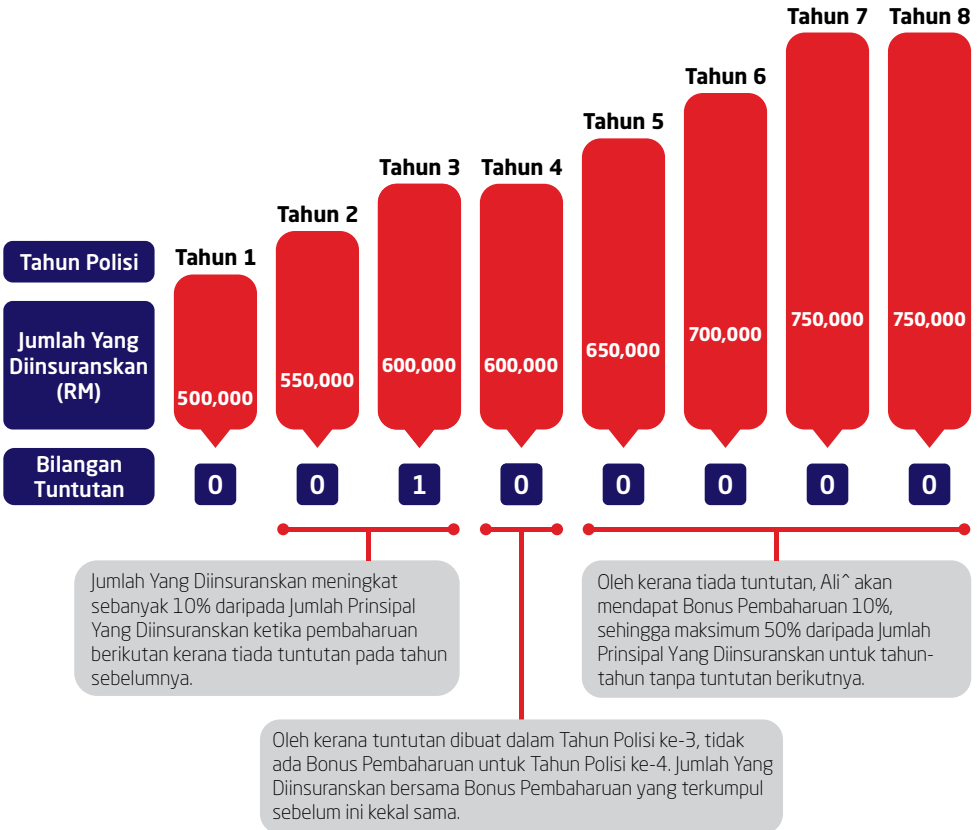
Tahun Polisi

Jumlah Yang Diinsuranskan (RM)

Bilangan Tuntutan

| Tahun 1 | Tahun 2 | Tahun 3 | Tahun 4 | Tahun 5 | Tahun 6 | Tahun 7 | Tahun 8 |
|---|---|---|---|---|---|---|---|
| 500,000 | 550,000 | 600,000 | 600,000 | 650,000 | 700,000 | 750,000 | 750,000 |
| 0 | 0 | 1 | 0 | 0 | 0 | 0 | 0 |

Jumlah Yang Diinsuranskan meningkat sebanyak 10% daripada Jumlah Prinsipal Yang Diinsuranskan ketika pembaharuan berikutan kerana tiada tuntutan pada tahun sebelumnya.

Oleh kerana tiada tuntutan, Ali^ akan mendapat Bonus Pembaharuan 10%, sehingga maksimum 50% daripada Jumlah Prinsipal Yang Diinsuranskan untuk tahun-tahun tanpa tuntutan berikutnya.

Oleh kerana tuntutan dibuat dalam Tahun Polisi ke-3, tidak ada Bonus Pembaharuan untuk Tahun Polisi ke-4. Jumlah Yang Diinsuranskan bersama Bonus Pembaharuan yang terkumpul sebelum ini kekal sama.